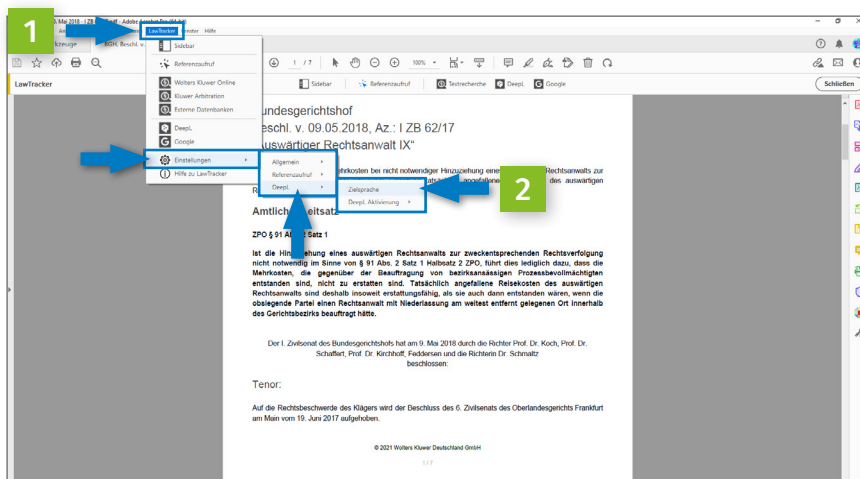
1

9. Mai 2018 - I ZB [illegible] - Adobe Acrobat Pro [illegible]

LawTracker Fenster Hilfe

kzeuge BGH, Beschl. v. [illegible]

Sidebar
Referenzaufruf
Wolters Kluwer Online
Kluwer Arbitration
Externe Datenbanken
DeepL
Google
Einstellungen
Hilfe zu LawTracker

Allgemein
Referenzaufruf
DeepL

Zielsprache
DeepL Aktivierung

2

1 / 7 100%

LawTracker

Sidebar Referenzaufruf Textrecherche DeepL Google Schließen

undesgerichtshof
eschl. v. 09.05.2018, Az.: I ZB 62/17
Auswärtiger Rechtsanwalt IX“

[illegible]hrkosten bei nicht notwendiger Hinzuziehung eine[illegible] Rechtsanwalts zur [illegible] angefallene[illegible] des auswärtigen

Amtlich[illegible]eitsatz

ZPO § 91 Ab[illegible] Satz 1

Ist die Hin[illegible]hung eines auswärtigen Rechtsanwalts zur zweckentsprechenden Rechtsverfolgung nicht notwendig im Sinne von § 91 Abs. 2 Satz 1 Halbsatz 2 ZPO, führt dies lediglich dazu, dass die Mehrkosten, die gegenüber der Beauftragung von bezirksansässigen Prozessbevollmächtigten entstanden sind, nicht zu erstatten sind. Tatsächlich angefallene Reisekosten des auswärtigen Rechtsanwalts sind deshalb insoweit erstattungsfähig, als sie auch dann entstanden wären, wenn die obsiegende Partei einen Rechtsanwalt mit Niederlassung am weitest entfernt gelegenen Ort innerhalb des Gerichtsbezirks beauftragt hätte.

Der I. Zivilsenat des Bundesgerichtshofs hat am 9. Mai 2018 durch die Richter Prof. Dr. Koch, Prof. Dr. Schaffert, Prof. Dr. Kirchhoff, Feddersen und die Richterin Dr. Schmaltz beschlossen:

Tenor:

Auf die Rechtsbeschwerde des Klägers wird der Beschluss des 6. Zivilsenats des Oberlandesgerichts Frankfurt am Main vom 19. Juni 2017 aufgehoben.

© 2021 Wolters Kluwer Deutschland GmbH

1 / 7